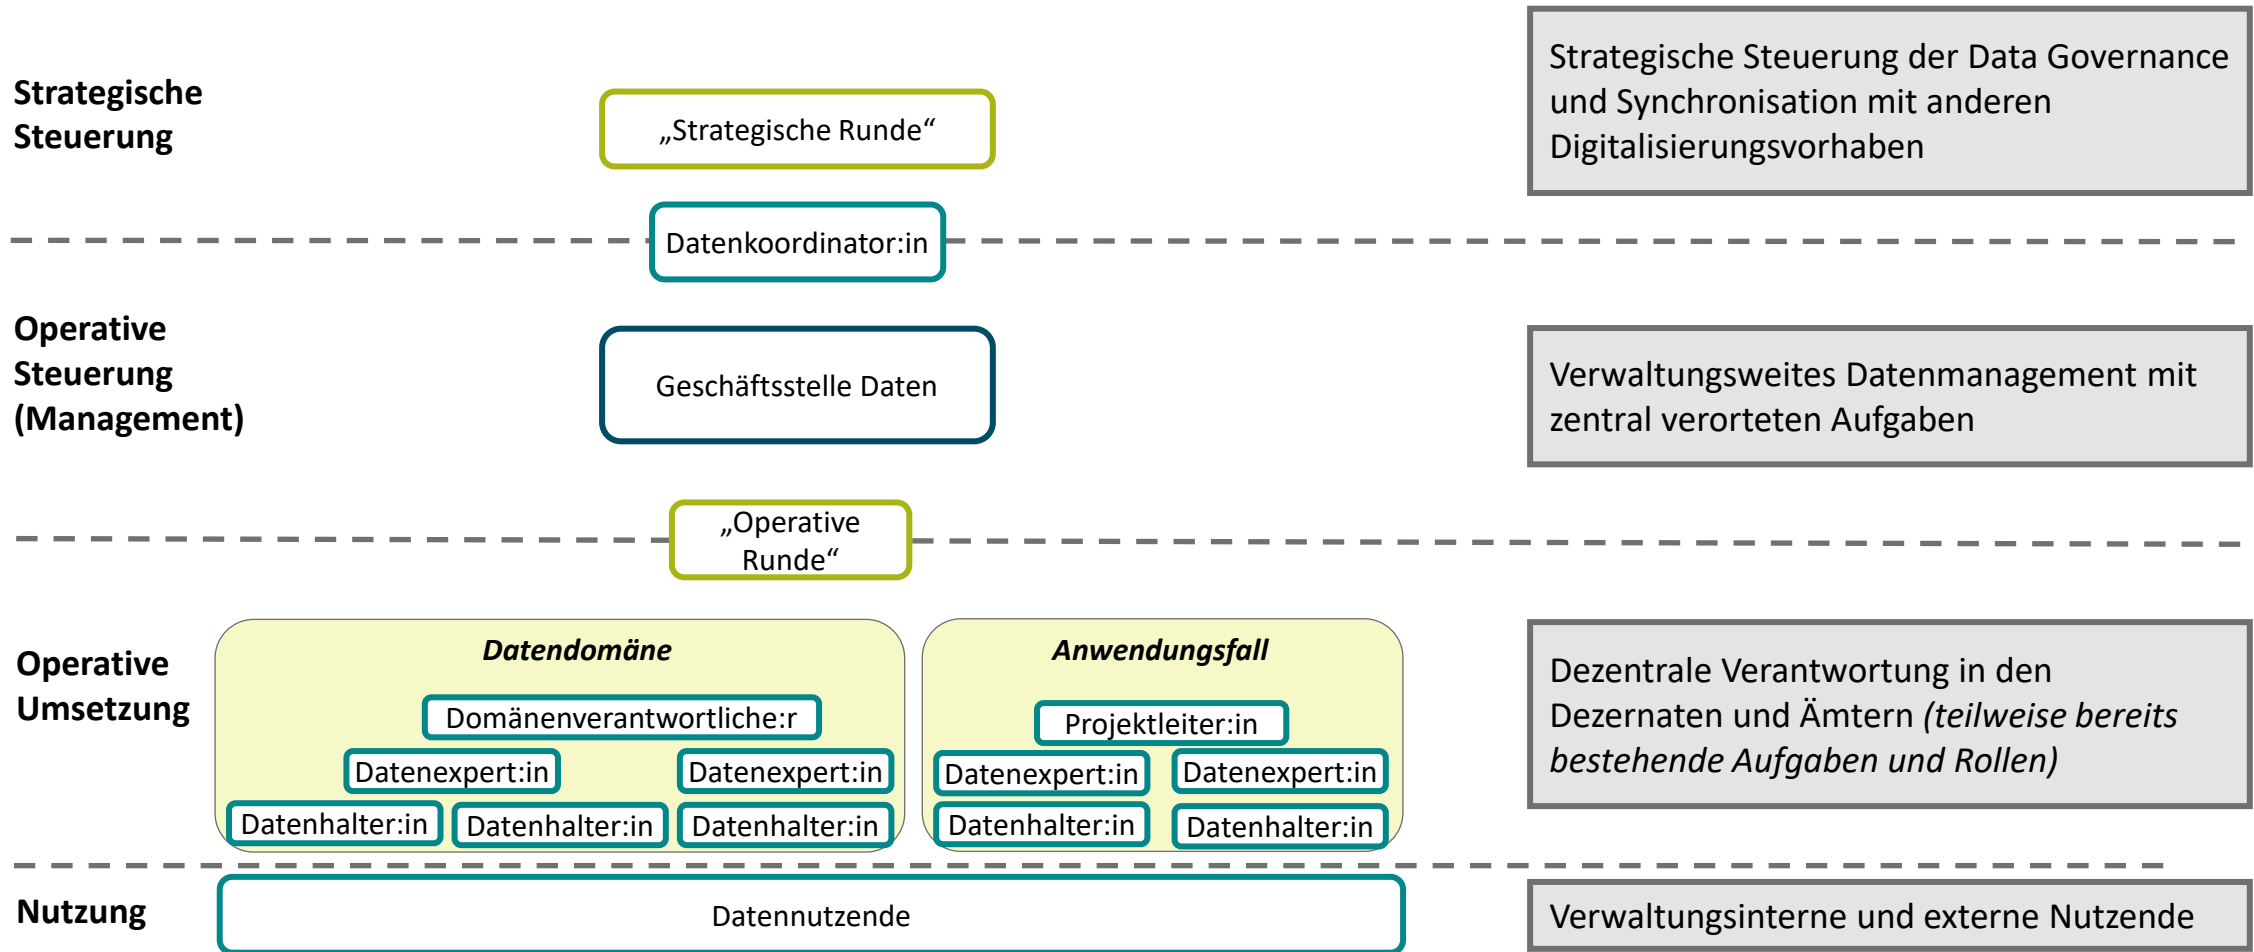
Strategische Steuerung

„Strategische Runde“

Strategische Steuerung der Data Governance und Synchronisation mit anderen Digitalisierungsvorhaben

Datenkoordinator:in

Operative Steuerung (Management)

Geschäftsstelle Daten

Verwaltungsweites Datenmanagement mit zentral verorteten Aufgaben

„Operative Runde“

Operative Umsetzung

Datendomäne

Domänenverantwortliche:r

Datenexpert:in

Datenexpert:in

Datenhalter:in

Datenhalter:in

Datenhalter:in

Anwendungsfall

Projektleiter:in

Datenexpert:in

Datenexpert:in

Datenhalter:in

Datenhalter:in

Dezentrale Verantwortung in den Dezernaten und Ämtern *(teilweise bereits bestehende Aufgaben und Rollen)*

Nutzung

Datennutzende

Verwaltungsinterne und externe Nutzende